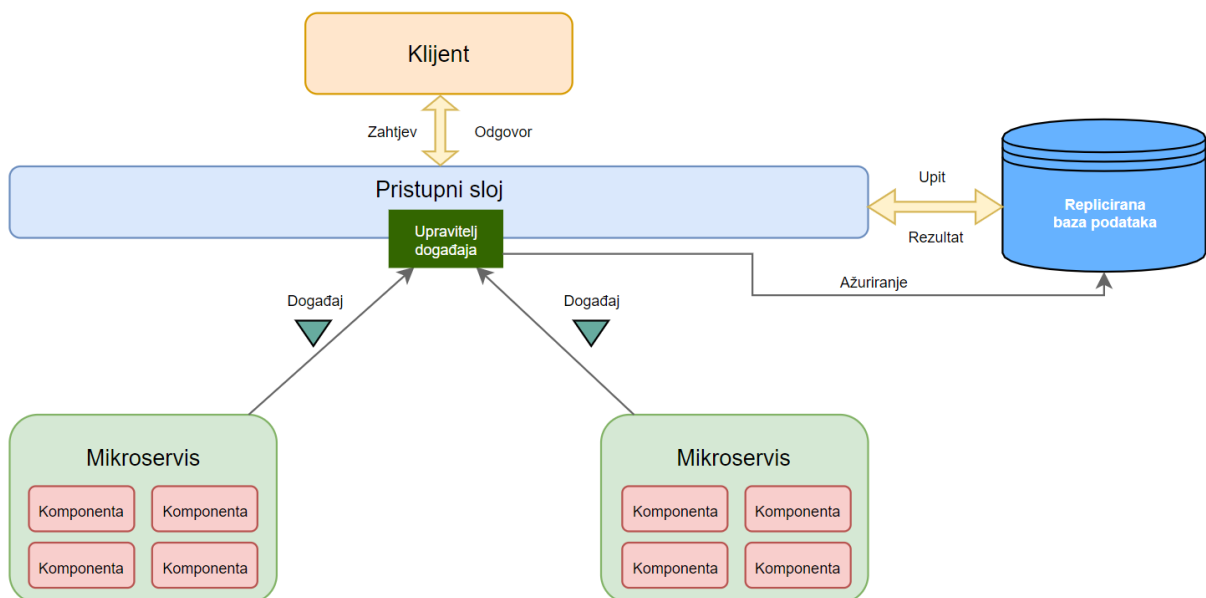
Klijent

Zahtjev

Odgovor

Pristupni sloj

Upravitelj događaja

Upit

Rezultat

Replicirana baza podataka

Ažuriranje

Događaj

Događaj

Mikroservis

Komponenta

Komponenta

Komponenta

Komponenta

Mikroservis

Komponenta

Komponenta

Komponenta

Komponenta